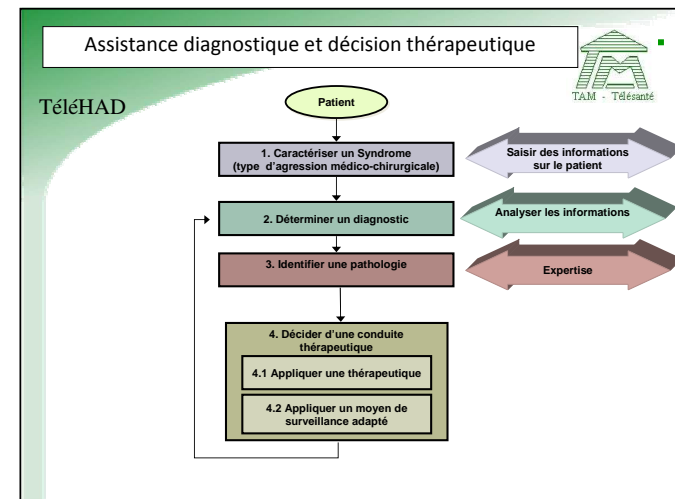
Assistance diagnostique et décision thérapeutique

TAM - Télésanté

TéléHAD

Patient

1. Caractériser un Syndrome (type d'agression médico-chirurgicale)

Saisir des informations sur le patient

2. Déterminer un diagnostic

Analyser les informations

3. Identifier une pathologie

Expertise

4. Décider d'une conduite thérapeutique

4.1 Appliquer une thérapeutique

4.2 Appliquer un moyen de surveillance adapté